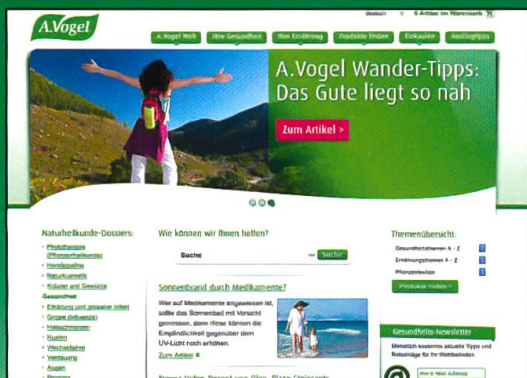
A.Vogel

Deutsch | 0 Artikel im Warenkorb

A.Vogel Welt | Ihre Gesundheit | Ihre Ernährung | Produkte finden | Einkaufen | Ausflugtipps

A.Vogel Wander-Tipps: Das Gute liegt so nah

Zum Artikel >

Naturheilkunde-Dossiers:
Phytotherapie (Pflanzenheilkunde)
Homöopathie
Naturkosmetik
Kräuter und Gewürze
Gesundheit
Erkältung und grippaler Infekt
Grippe (Influenza)
Heuschnupfen
Husten
Wechseljahre
Verdauung
Augen
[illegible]

Wie können wir Ihnen helfen?

Suche

Suchen

Sonnenbrand durch Medikamente?

Wer auf Medikamente angewiesen ist, sollte das Sonnenbad mit Vorsicht geniessen, denn diese können die Empfindlichkeit gegenüber dem UV-Licht noch erhöhen.

Zum Artikel

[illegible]

Themenübersicht:
Gesundheitsthemen A - Z
Ernährungsthemen A - Z
Pflanzenlexikon
Produkte finden >

Gesundheits-Newsletter

Monatlich kostenlos aktuelle Tipps und Ratschläge für Ihr Wohlbefinden.

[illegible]